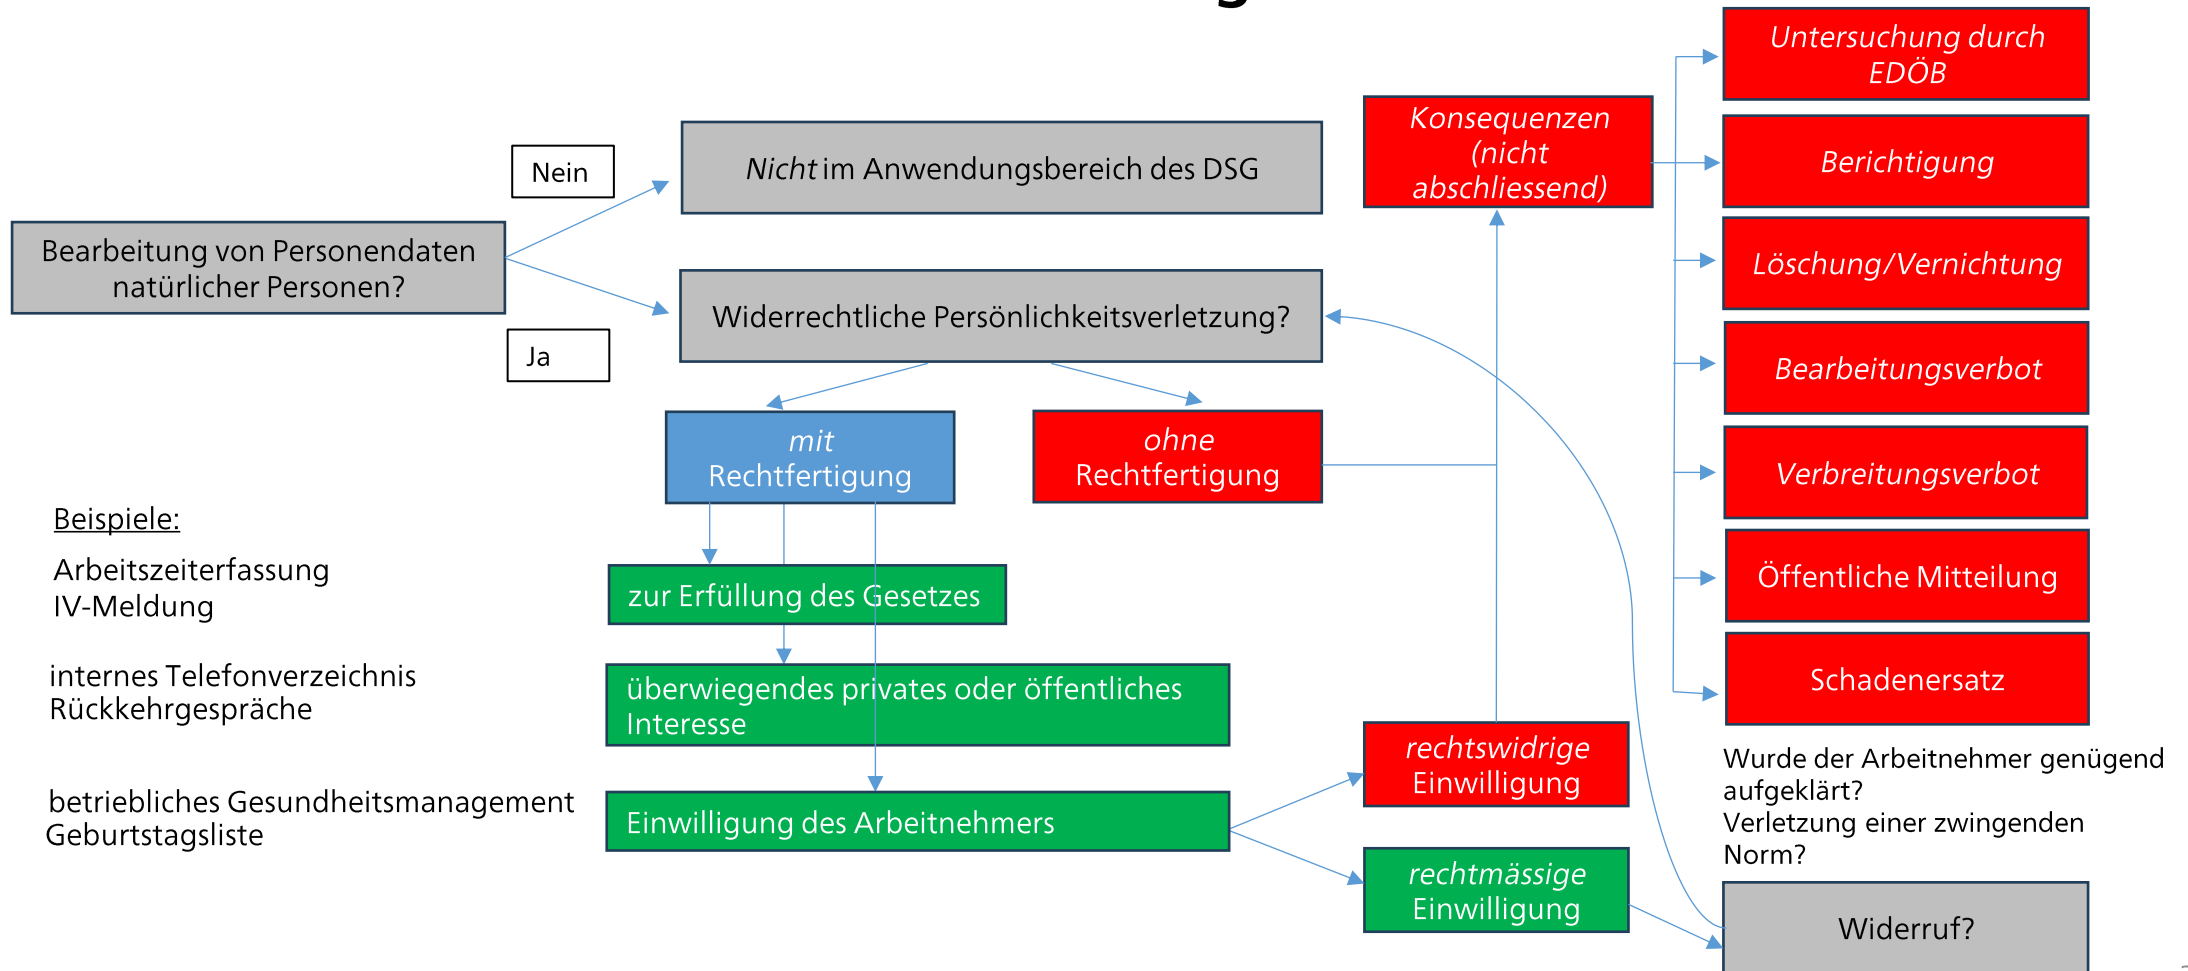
Bearbeitung von Personendaten natürlicher Personen?

Nein

Nicht im Anwendungsbereich des DSG

Ja

Widerrechtliche Persönlichkeitsverletzung?

mit Rechtfertigung

ohne Rechtfertigung

Konsequenzen (nicht abschliessend)

Untersuchung durch EDÖB

Berichtigung

Löschung/Vernichtung

Bearbeitungsverbot

Verbreitungsverbot

Öffentliche Mitteilung

Schadenersatz

Beispiele:

Arbeitszeiterfassung
IV-Meldung

internes Telefonverzeichnis
Rückkehrgespräche

betriebliches Gesundheitsmanagement
Geburtstagsliste

zur Erfüllung des Gesetzes

überwiegendes privates oder öffentliches Interesse

Einwilligung des Arbeitnehmers

rechtswidrige Einwilligung

rechtmässige Einwilligung

Wurde der Arbeitnehmer genügend aufgeklärt?
Verletzung einer zwingenden Norm?

Widerruf?